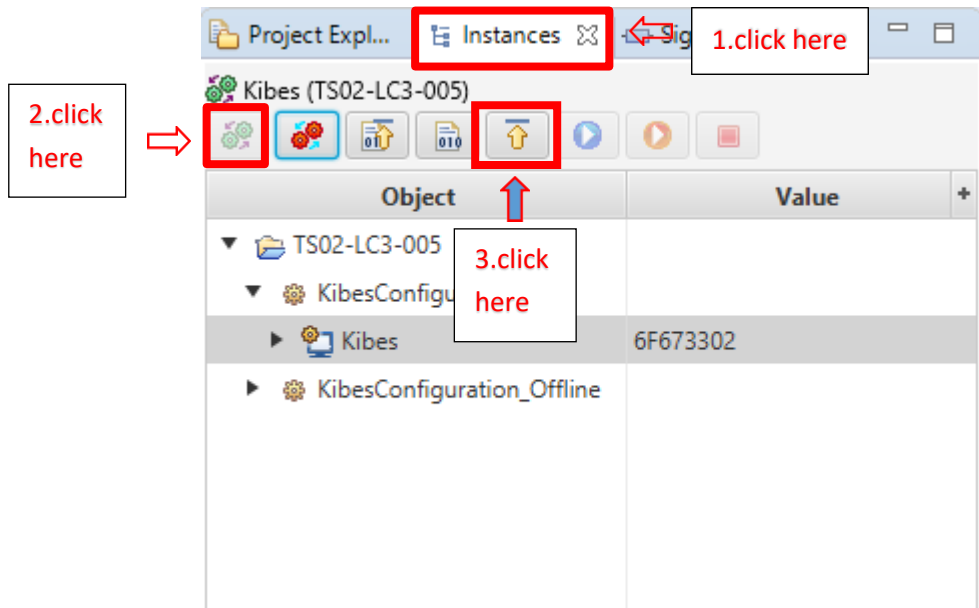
Project Expl... Instances Sig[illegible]

1.click here

Kibes (TS02-LC3-005)

2.click here

| Object | Value |
|---|---|
| TS02-LC3-005 | |
| KibesConfigu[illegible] | |
| Kibes | 6F673302 |
| KibesConfiguration_Offline | |

3.click here